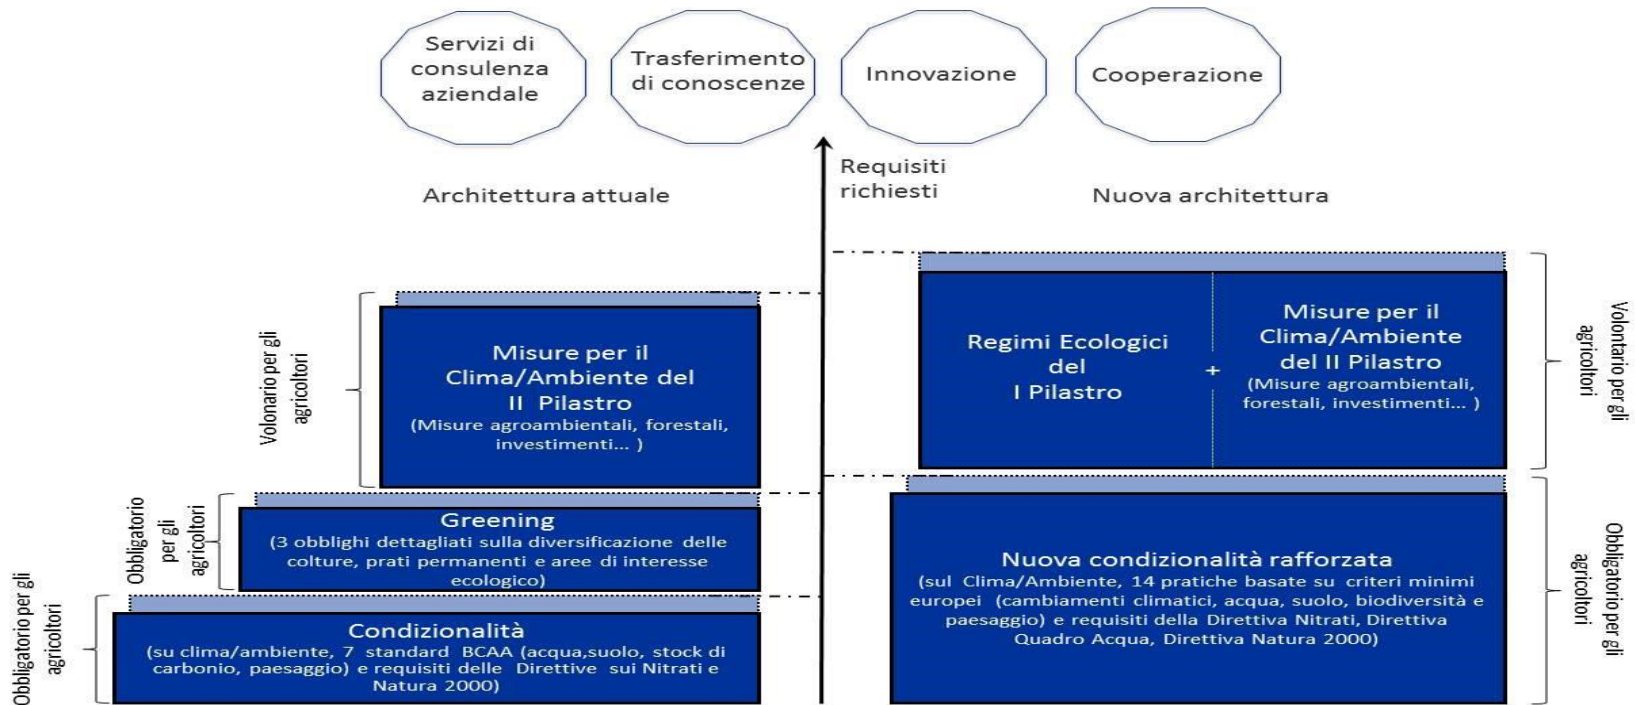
Servizi di consulenza aziendale

Trasferimento di conoscenze

Innovazione

Cooperazione

Requisiti richiesti

Architettura attuale

Nuova architettura

Volonario per gli agricoltori

Misure per il Clima/Ambiente del II Pilastro
(Misure agroambientali, forestali, investimenti… )

Obbligatorio per gli agricoltori

Greening
(3 obblighi dettagliati sulla diversificazione delle colture, prati permanenti e aree di interesse ecologico)

Obbligatorio per gli agricoltori

Condizionalità
(su clima/ambiente, 7 standard BCAA (acqua,suolo, stock di carbonio, paesaggio) e requisiti delle Direttive sui Nitrati e Natura 2000)

Regimi Ecologici del I Pilastro

+

Misure per il Clima/Ambiente del II Pilastro
(Misure agroambientali, forestali, investimenti… )

Volontario per gli agricoltori

Nuova condizionalità rafforzata
(sul Clima/Ambiente, 14 pratiche basate su criteri minimi europei (cambiamenti climatici, acqua, suolo, biodiversità e paesaggio) e requisiti della Direttiva Nitrati, Direttiva Quadro Acqua, Direttiva Natura 2000)

Obbligatorio per gli agricoltori